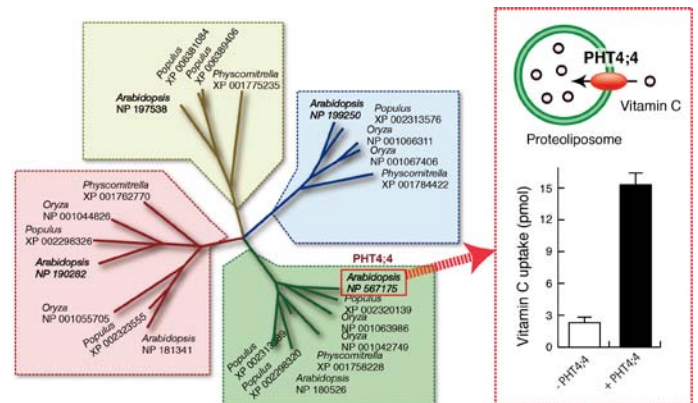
Populus
XP 00638108
Populus
XP 00638540
Physcomitrella
XP 001775235
Arabidopsis
NP 197538

Arabidopsis
NP 199250
Populus
XP 002313576
Oryza
NP 001066311
Oryza
NP 001067406
Physcomitrella
XP 001784422

Physcomitrella
XP 001762770
Oryza
NP 001044826
Populus
XP 002296326
Arabidopsis
NP 190282
Oryza
NP 001055705
Populus
XP 002323555
Arabidopsis
NP 181341

PHT4;4
Arabidopsis
NP 567175
Populus
XP 002320139
Oryza
NP 001063986
Oryza
NP 001042749
Physcomitrella
XP 001758228
Arabidopsis
NP 180526
Populus
XP 00231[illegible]
Populus
XP 002298320

PHT4;4
Vitamin C
Proteoliposome

Vitamin C uptake (pmol)
15
10
5
0
- PHT4;4
+ PHT4;4